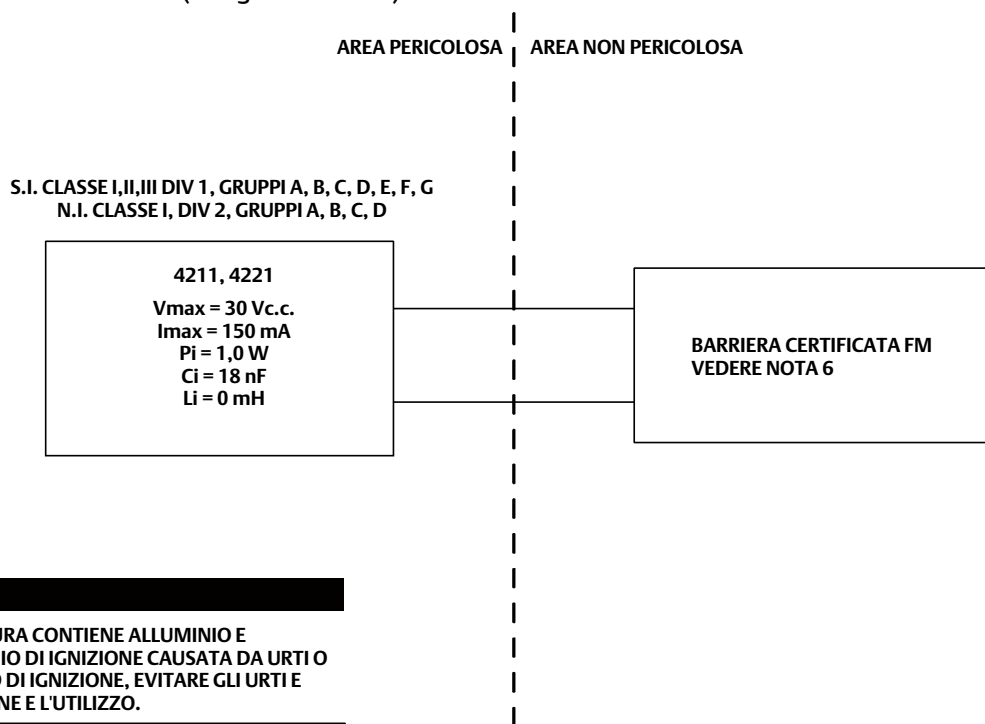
AREA PERICOLOSA

AREA NON PERICOLOSA

S.I. CLASSE I,II,III DIV 1, GRUPPI A, B, C, D, E, F, G
N.I. CLASSE I, DIV 2, GRUPPI A, B, C, D

4211, 4221

Vmax = 30 Vc.c.
Imax = 150 mA
Pi = 1,0 W
Ci = 18 nF
Li = 0 mH

BARRIERA CERTIFICATA FM
VEDERE NOTA 6

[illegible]URA CONTIENE ALLUMINIO E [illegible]IO DI IGNIZIONE CAUSATA DA URTI O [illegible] DI IGNIZIONE, EVITARE GLI URTI E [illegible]NE E L'UTILIZZO.